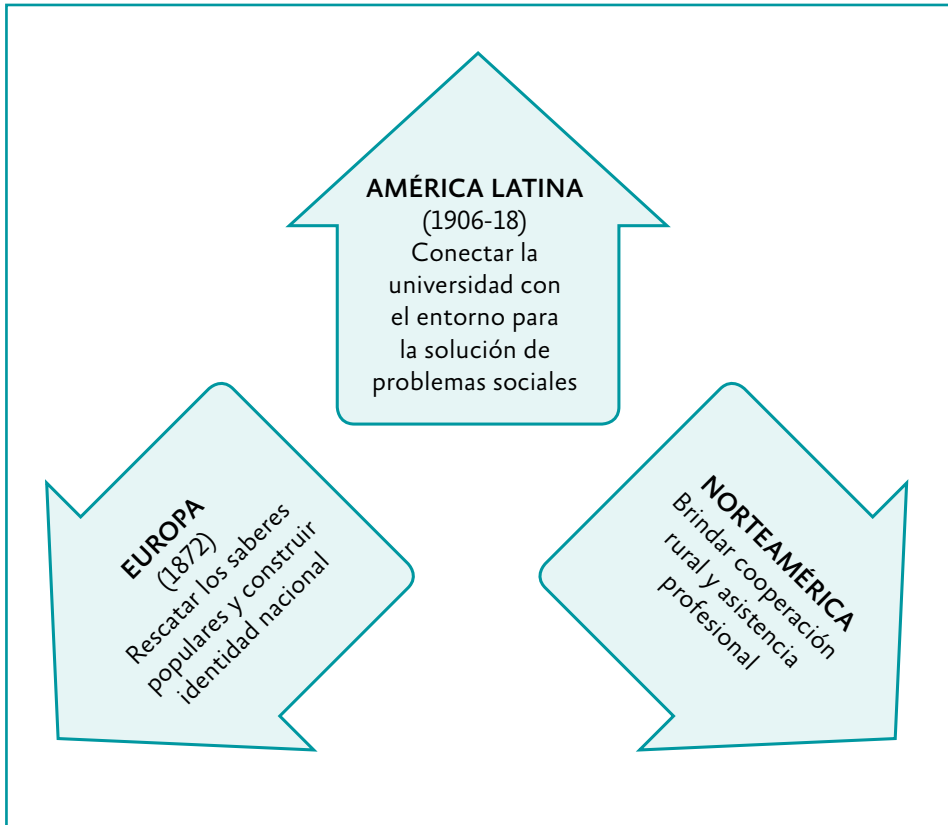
AMÉRICA LATINA
(1906-18)
Conectar la universidad con el entorno para la solución de problemas sociales

EUROPA
(1872)
Rescatar los saberes populares y construir identidad nacional

NORTEAMÉRICA
Brindar cooperación rural y asistencia profesional